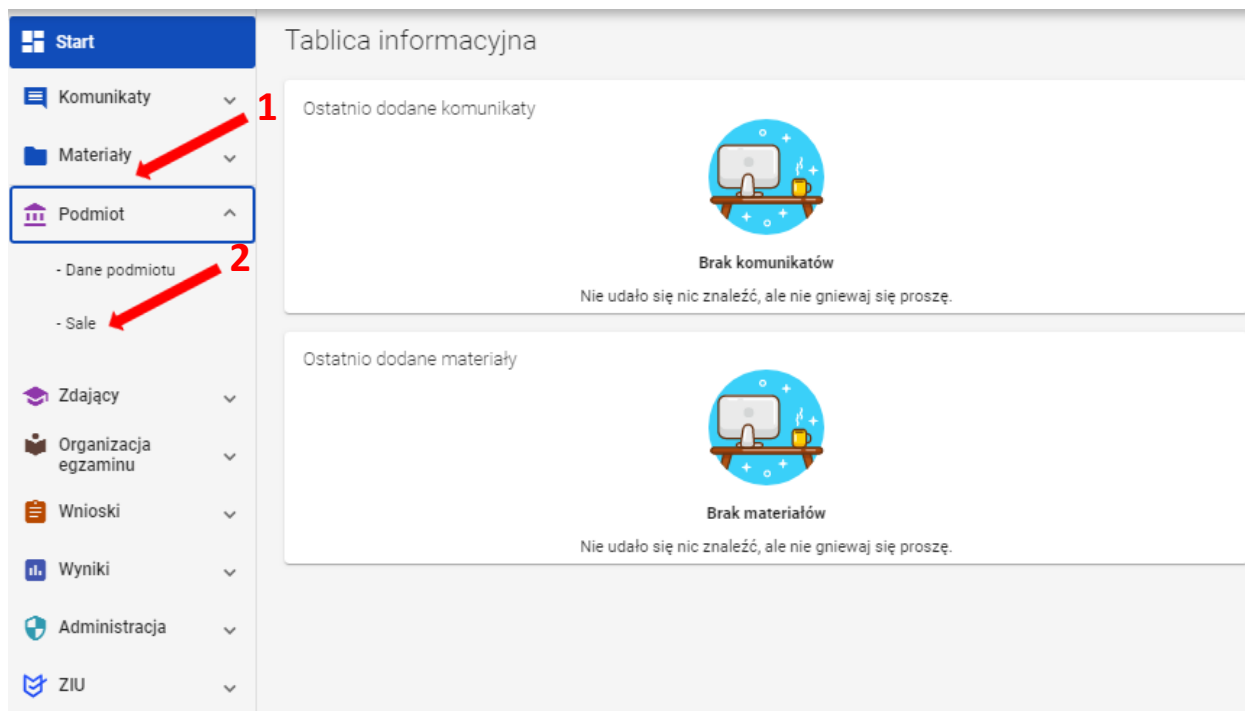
Start

Komunikaty

Materiały

Podmiot

- Dane podmiotu

- Sale

Zdający

Organizacja egzaminu

Wnioski

Wyniki

Administracja

ZIU

1

2

Tablica informacyjna

Ostatnio dodane komunikaty

Brak komunikatów

Nie udało się nic znaleźć, ale nie gniewaj się proszę.

Ostatnio dodane materiały

Brak materiałów

Nie udało się nic znaleźć, ale nie gniewaj się proszę.